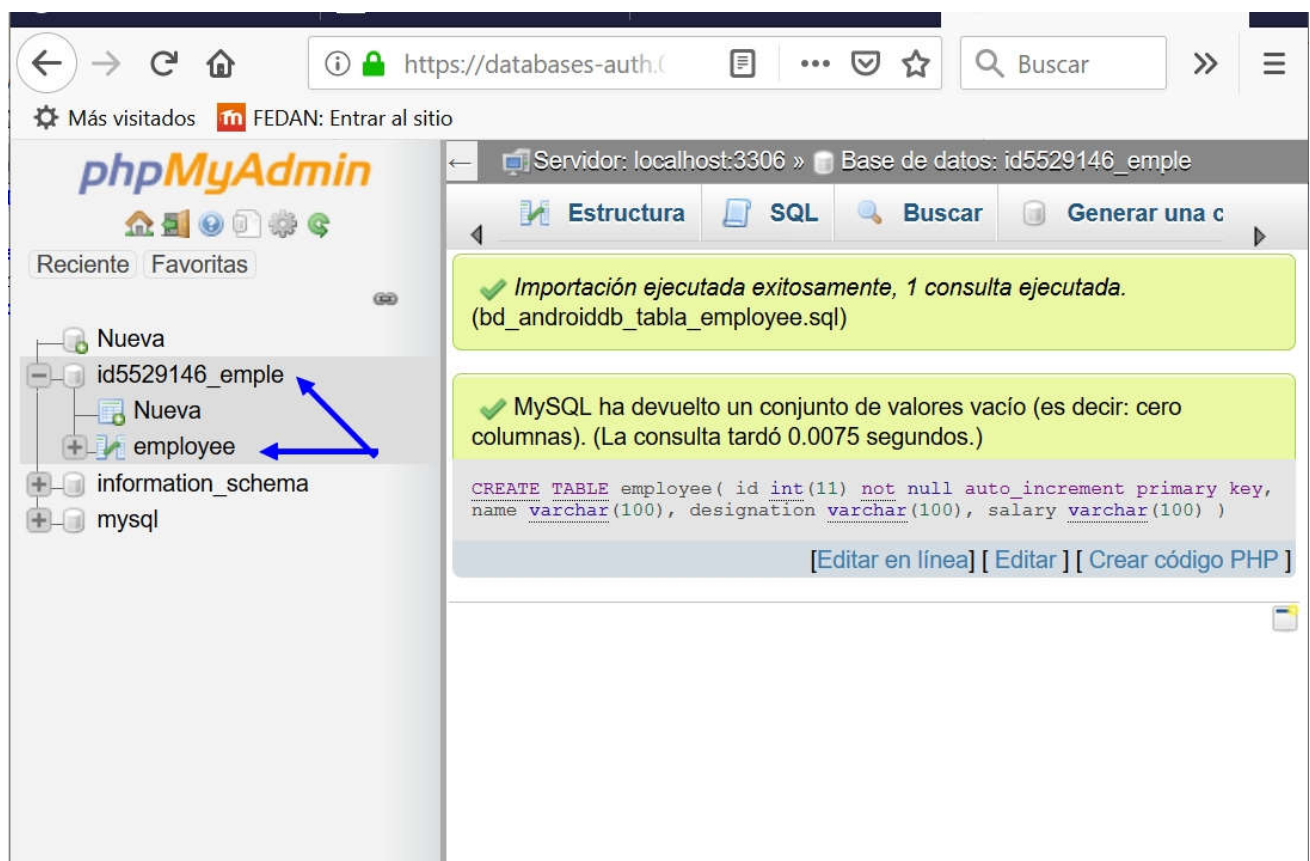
https://databases-auth.(

Buscar

Más visitados FEDAN: Entrar al sitio

phpMyAdmin

Reciente Favoritas

Nueva
id5529146_emple
Nueva
employee
information_schema
mysql

Servidor: localhost:3306 » Base de datos: id5529146_emple

Estructura SQL Buscar Generar una c

Importación ejecutada exitosamente, 1 consulta ejecutada. (bd_androiddb_tabla_employee.sql)

MySQL ha devuelto un conjunto de valores vacío (es decir: cero columnas). (La consulta tardó 0.0075 segundos.)

CREATE TABLE employee( id int(11) not null auto_increment primary key, name varchar(100), designation varchar(100), salary varchar(100) )

[Editar en línea] [ Editar ] [ Crear código PHP ]